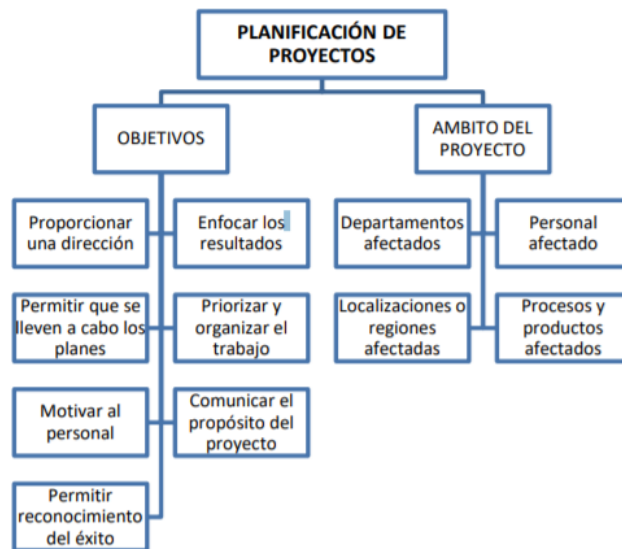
PLANIFICACIÓN DE PROYECTOS

OBJETIVOS

Proporcionar una dirección

Enfocar los resultados

Permitir que se lleven a cabo los planes

Priorizar y organizar el trabajo

Motivar al personal

Comunicar el propósito del proyecto

Permitir reconocimiento del éxito

AMBITO DEL PROYECTO

Departamentos afectados

Personal afectado

Localizaciones o regiones afectadas

Procesos y productos afectados